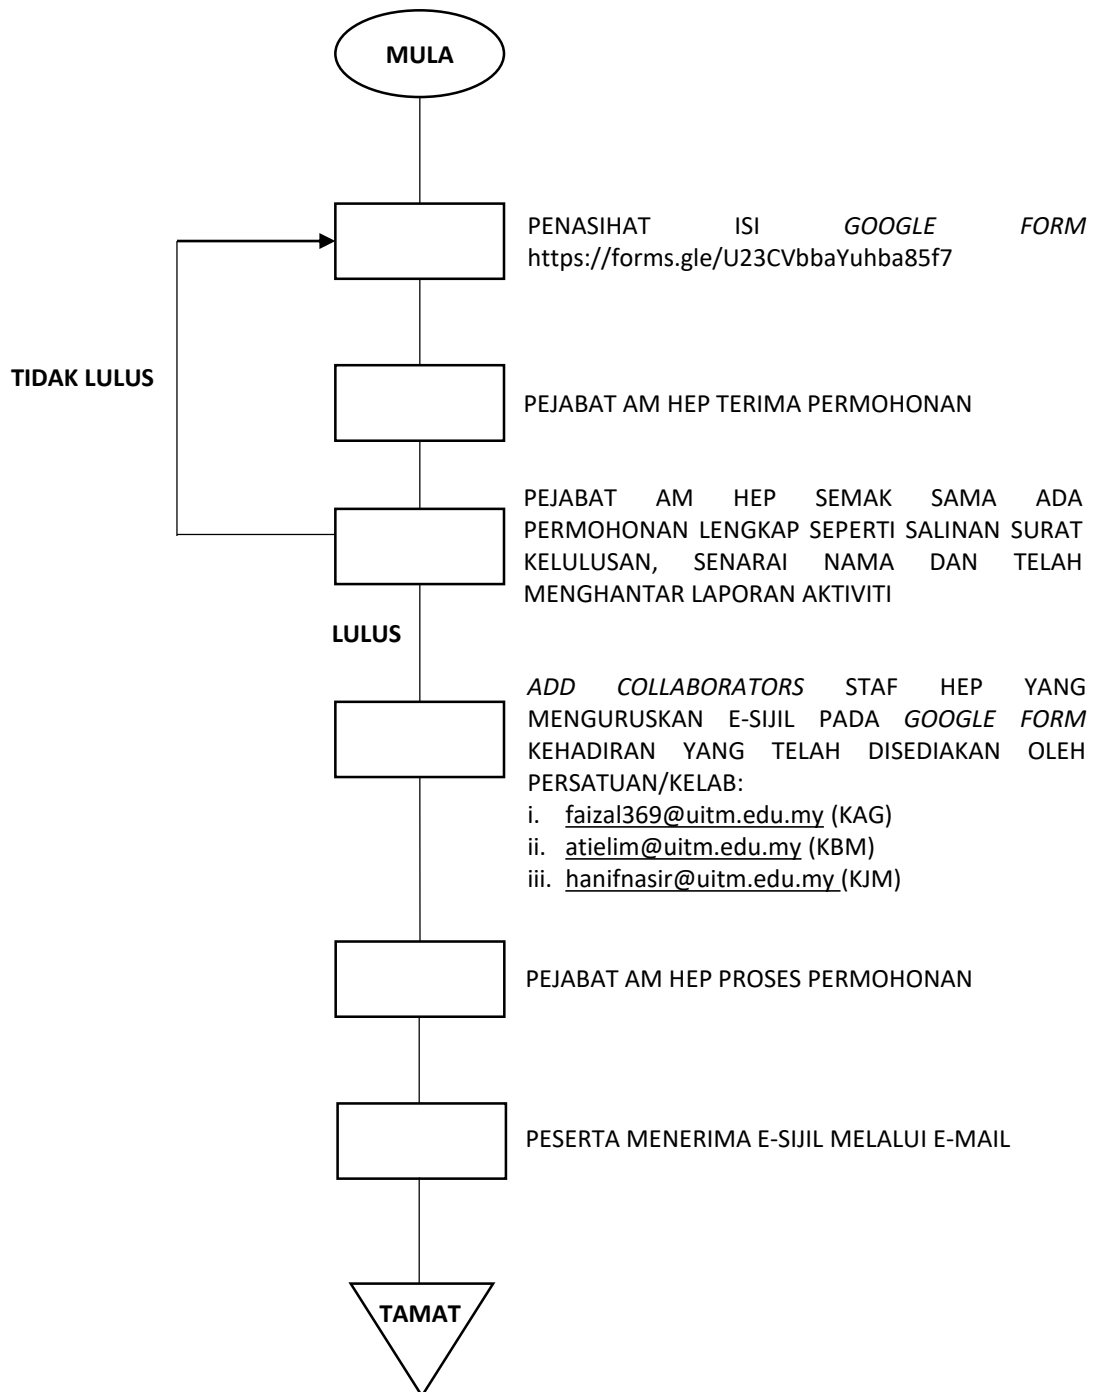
MULA

PENASIHAT ISI *GOOGLE FORM* https://forms.gle/U23CVbbaYuhba85f7

TIDAK LULUS

PEJABAT AM HEP TERIMA PERMOHONAN

PEJABAT AM HEP SEMAK SAMA ADA PERMOHONAN LENGKAP SEPERTI SALINAN SURAT KELULUSAN, SENARAI NAMA DAN TELAH MENGHANTAR LAPORAN AKTIVITI

LULUS

*ADD COLLABORATORS* STAF HEP YANG MENGURUSKAN E-SIJIL PADA *GOOGLE FORM* KEHADIRAN YANG TELAH DISEDIAKAN OLEH PERSATUAN/KELAB:
i. faizal369@uitm.edu.my (KAG)
ii. atielim@uitm.edu.my (KBM)
iii. hanifnasir@uitm.edu.my (KJM)

PEJABAT AM HEP PROSES PERMOHONAN

PESERTA MENERIMA E-SIJIL MELALUI E-MAIL

TAMAT